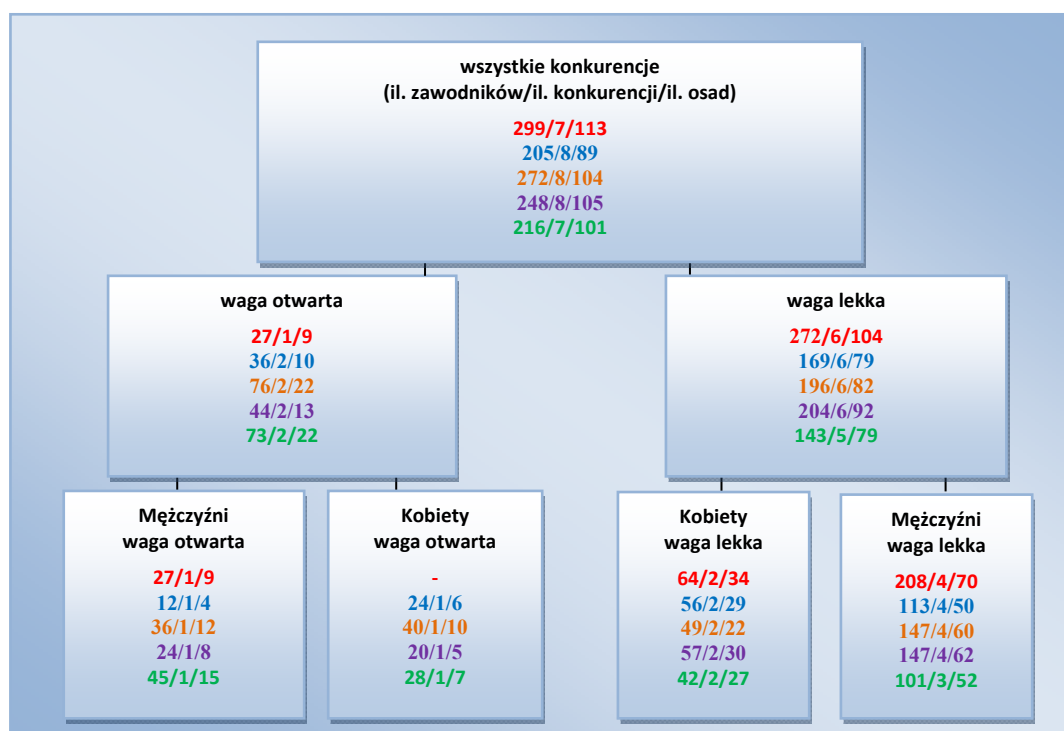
wszystkie konkurencje
(il. zawodników/il. konkurencji/il. osad)

299/7/113
205/8/89
272/8/104
248/8/105
216/7/101

waga otwarta

27/1/9
36/2/10
76/2/22
44/2/13
73/2/22

waga lekka

272/6/104
169/6/79
196/6/82
204/6/92
143/5/79

Mężczyźni
waga otwarta

27/1/9
12/1/4
36/1/12
24/1/8
45/1/15

Kobiety
waga otwarta

-
24/1/6
40/1/10
20/1/5
28/1/7

Kobiety
waga lekka

64/2/34
56/2/29
49/2/22
57/2/30
42/2/27

Mężczyźni
waga lekka

208/4/70
113/4/50
147/4/60
147/4/62
101/3/52